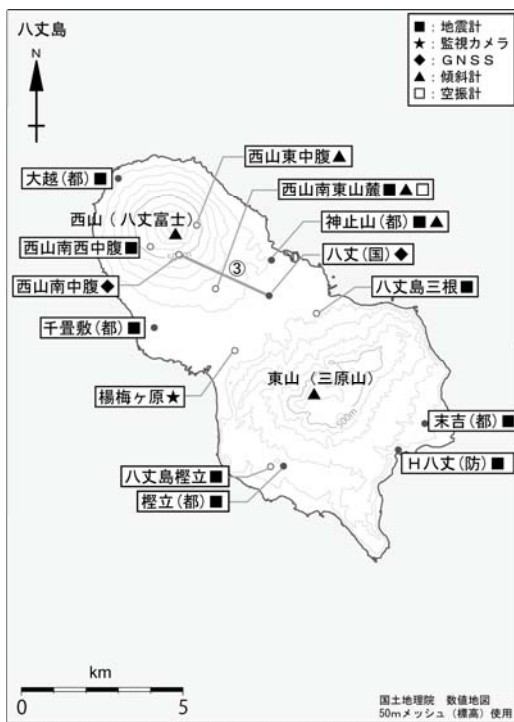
八丈島

N

■：地震計
★：監視カメラ
◆：GNSS
▲：傾斜計
□：空振計

西山東中腹▲
大越（都）■
西山南東山麓■▲□
西山（八丈富士）
神止山（都）■▲
西山南西中腹■
③
八丈（国）◆
西山南中腹◆
八丈島三根■
千畳敷（都）■
楊梅ヶ原★
東山（三原山）
500m
末吉（都）■
H八丈（防）■
八丈島樫立■
樫立（都）■

km
0
5

国土地理院　数値地図
50mメッシュ（標高）使用